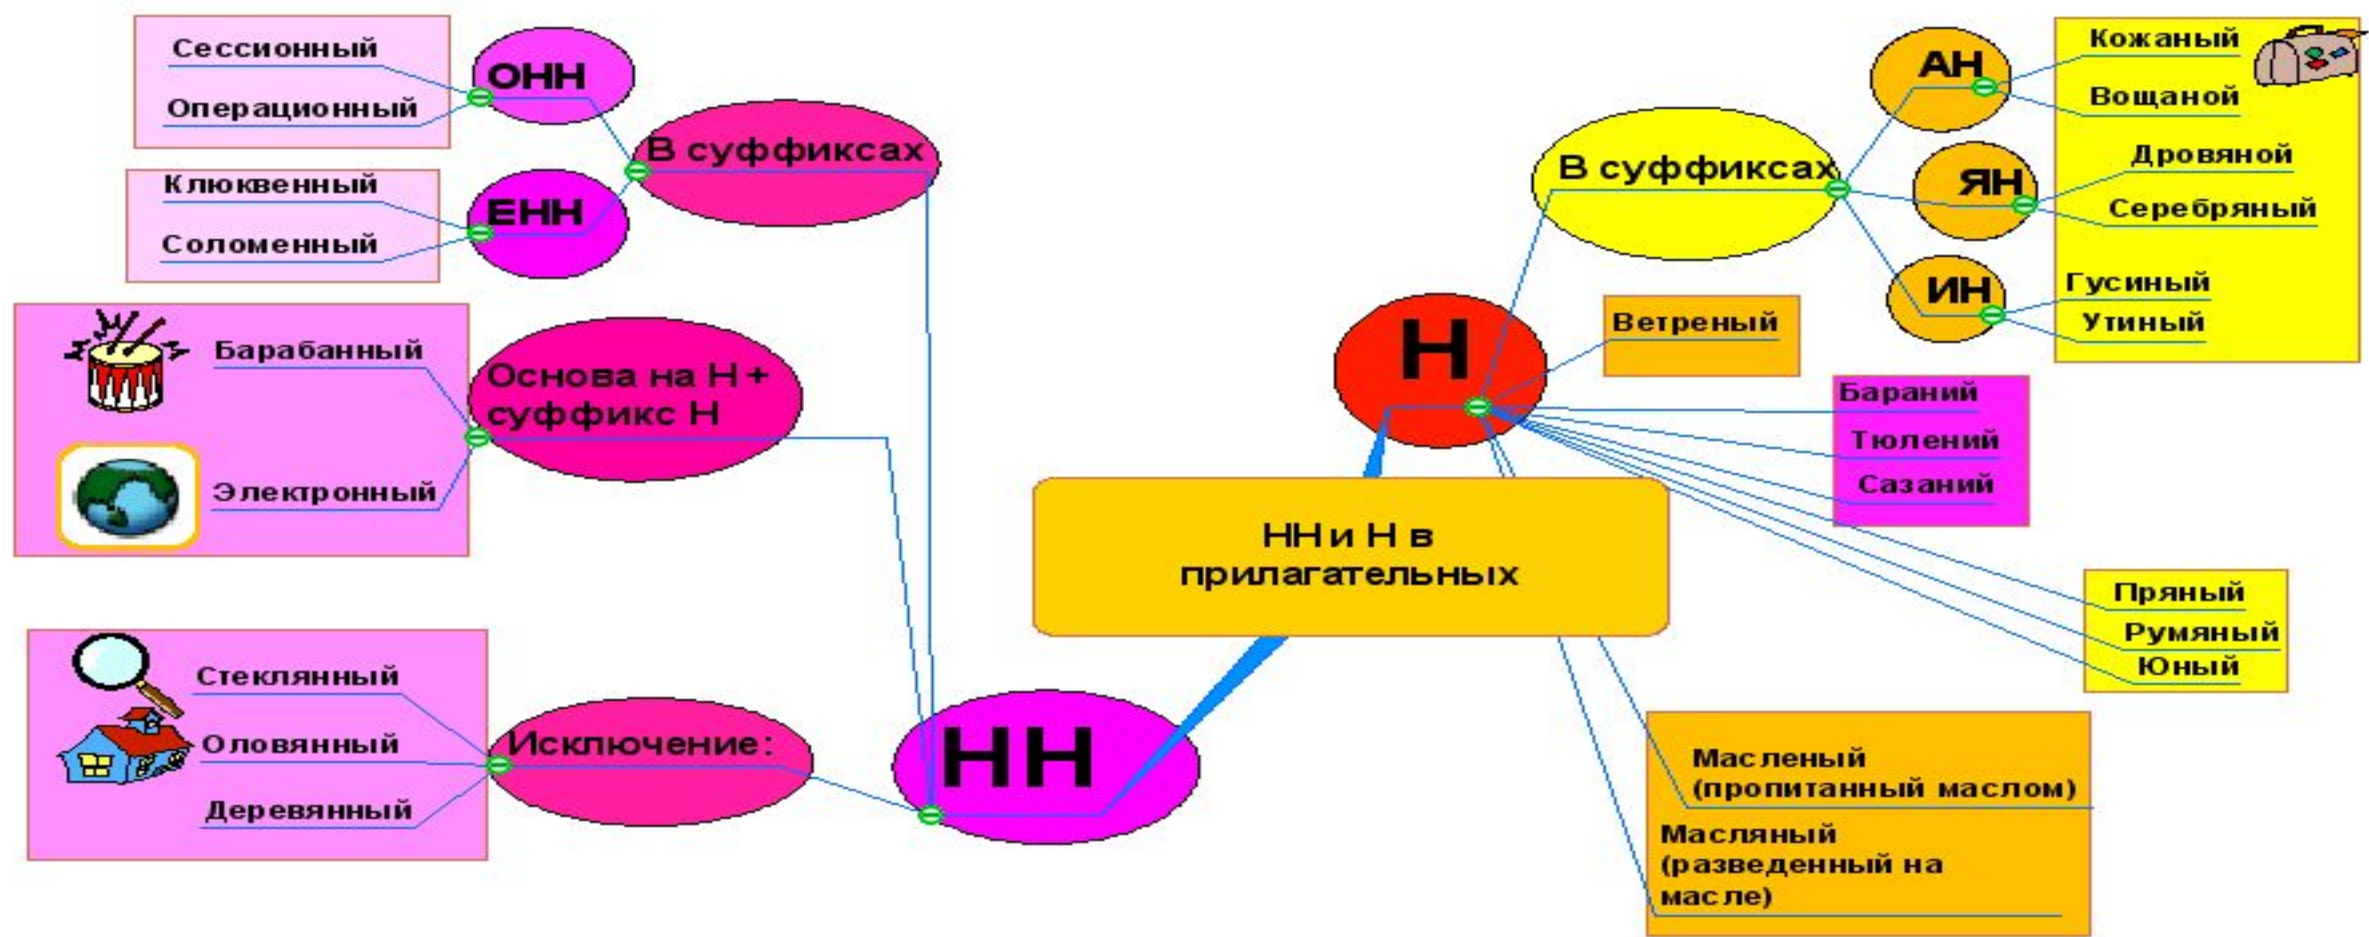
Сессионный
Операционный
ОНН
В суффиксах
Клюквенный
Соломенный
ЕНН
Барабанный
Электронный
Основа на Н + суффикс Н
Стеклянный
Оловянный
Деревянный
Исключение:
НН
НН и Н в прилагательных
Н
В суффиксах
АН
Кожаный
Вощаной
ЯН
Дровяной
Серебряный
ИН
Гусиный
Утиный
Ветреный
Бараний
Тюлений
Сазаний
Пряный
Румяный
Юный
Масленый (пропитанный маслом)
Масляный (разведенный на масле)